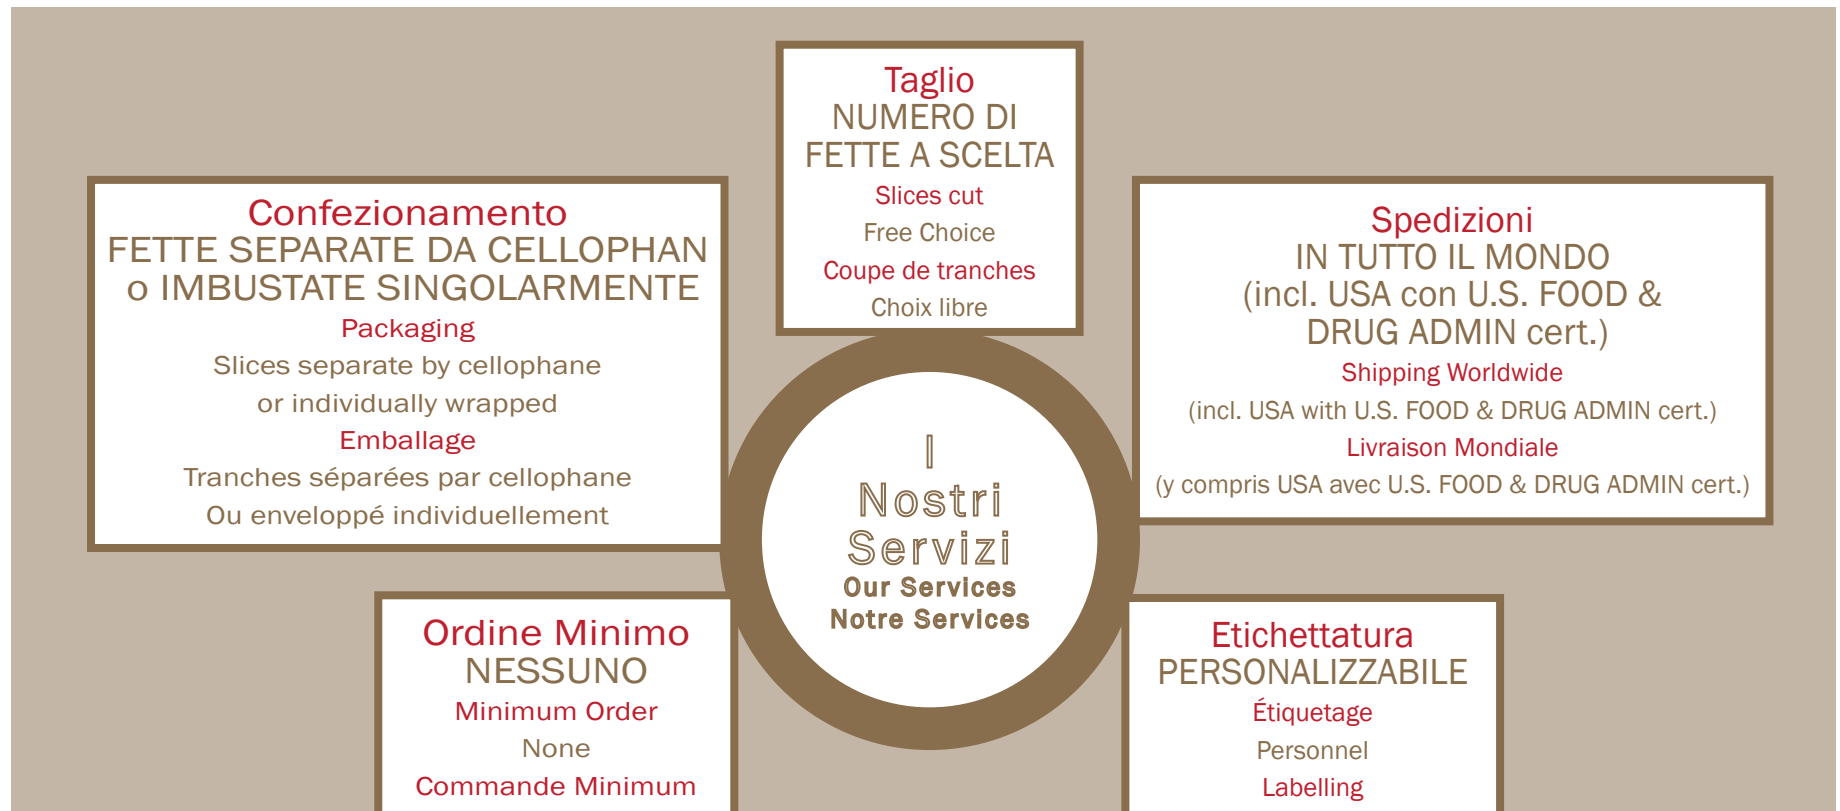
Taglio
NUMERO DI FETTE A SCELTA
Slices cut
Free Choice
Coupe de tranches
Choix libre

Confezionamento
FETTE SEPARATE DA CELLOPHAN o IMBUSTATE SINGOLARMENTE
Packaging
Slices separate by cellophane or individually wrapped
Emballage
Tranches séparées par cellophane Ou enveloppé individuellement

Spedizioni
IN TUTTO IL MONDO (incl. USA con U.S. FOOD & DRUG ADMIN cert.)
Shipping Worldwide
(incl. USA with U.S. FOOD & DRUG ADMIN cert.)
Livraison Mondiale
(y compris USA avec U.S. FOOD & DRUG ADMIN cert.)

I Nostri Servizi
Our Services
Notre Services

Ordine Minimo
NESSUNO
Minimum Order
None
Commande Minimum

Etichettatura
PERSONALIZZABILE
Étiquetage
Personnel
Labelling